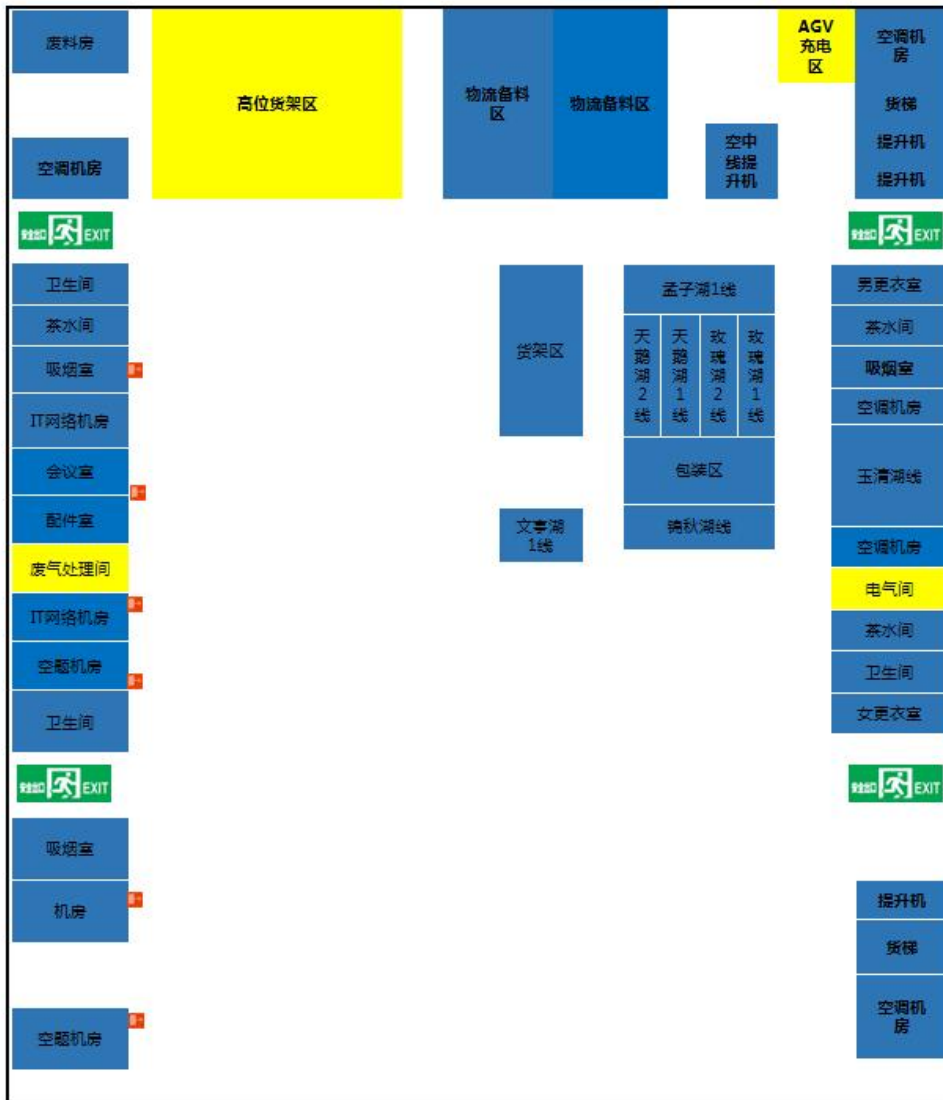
废料房

高位货架区

物流备料区

物流备料区

AGV充电区

空调机房

货梯

提升机

提升机

空中线提升机

空调机房

安全出口 EXIT

安全出口 EXIT

卫生间

茶水间

吸烟室

IT网络机房

会议室

配件室

废气处理间

IT网络机房

空调机房

卫生间

货架区

孟子湖1线

天鹅湖2线

天鹅湖1线

玫瑰湖2线

玫瑰湖1线

包装区

镜秋湖线

文亭湖1线

男更衣室

茶水间

吸烟室

空调机房

玉清湖线

空调机房

电气间

茶水间

卫生间

女更衣室

安全出口 EXIT

安全出口 EXIT

吸烟室

机房

空调机房

提升机

货梯

空调机房